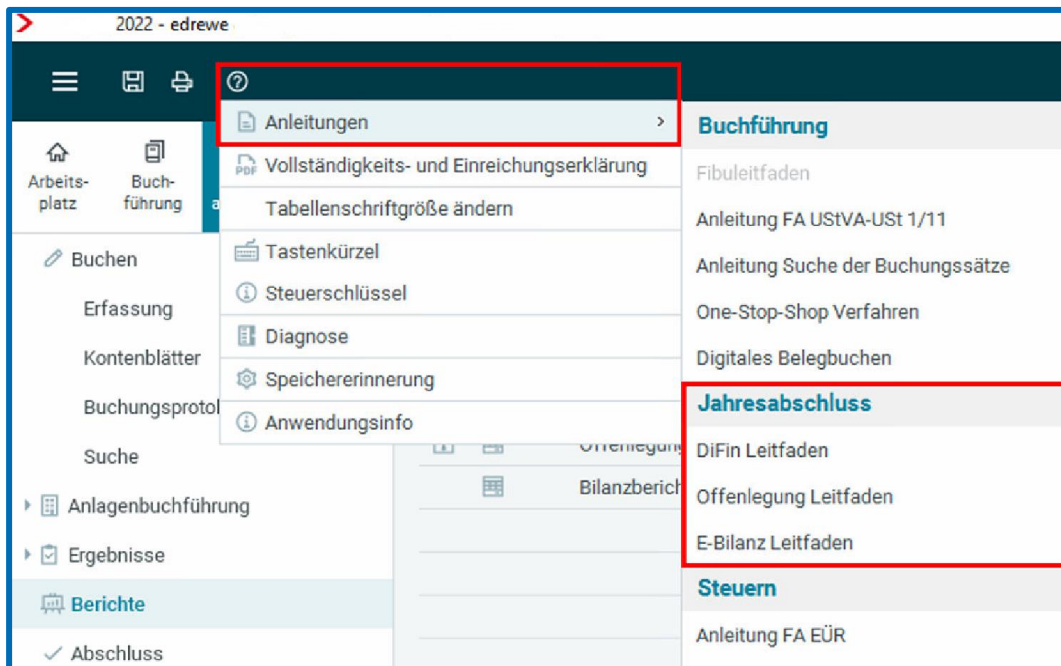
2022 - edrewe

Arbeitsplatz
Buchführung

Buchen
Erfassung
Kontenblätter
Buchungsprotol
Suche
Anlagenbuchführung
Ergebnisse
Berichte
Abschluss

Anleitungen
Vollständigkeits- und Einreichungserklärung
Tabellenschriftgröße ändern
Tastenkürzel
Steuerschlüssel
Diagnose
Speichererinnerung
Anwendungsinfo

Offenlegun
Bilanzberich

Buchführung
Fibuleitfaden
Anleitung FA UStVA-USt 1/11
Anleitung Suche der Buchungssätze
One-Stop-Shop Verfahren
Digitales Belegbuchen
Jahresabschluss
DiFin Leitfaden
Offenlegung Leitfaden
E-Bilanz Leitfaden
Steuern
Anleitung FA EÜR